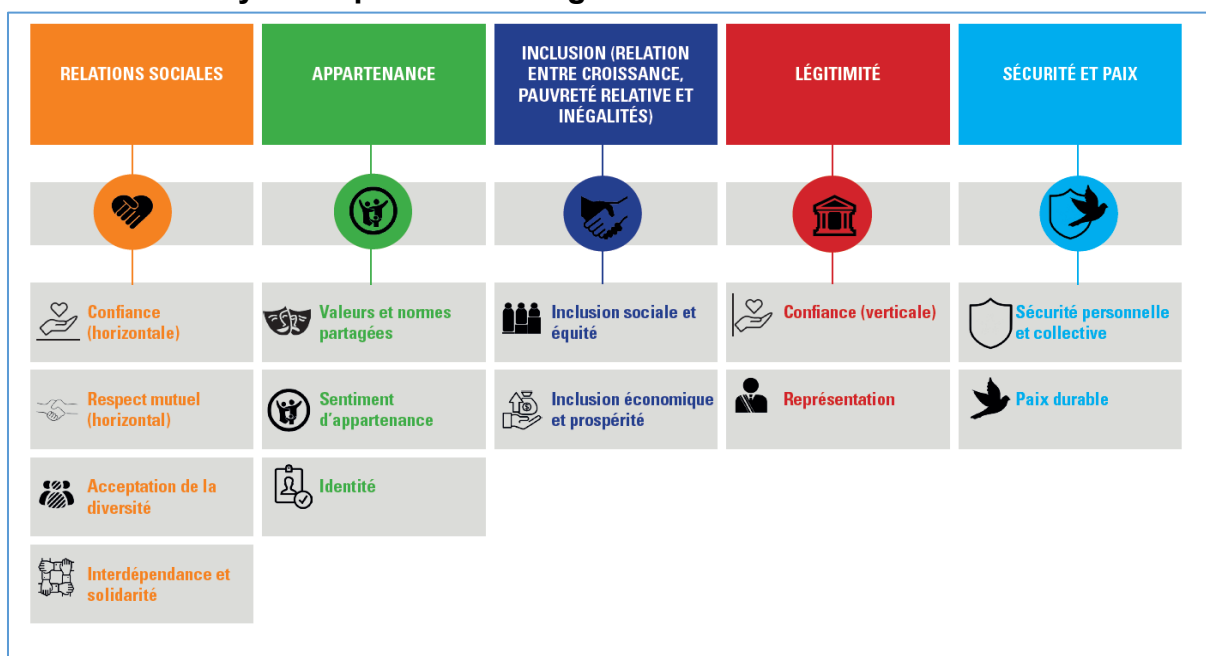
| RELATIONS SOCIALES | APPARTENANCE | INCLUSION (RELATION ENTRE CROISSANCE, PAUVRETÉ RELATIVE ET INÉGALITÉS) | LÉGITIMITÉ | SÉCURITÉ ET PAIX |
|---|---|---|---|---|
| Confiance (horizontale) | Valeurs et normes partagées | Inclusion sociale et équité | Confiance (verticale) | Sécurité personnelle et collective |
| Respect mutuel (horizontal) | Sentiment d'appartenance | Inclusion économique et prospérité | Représentation | Paix durable |
| Acceptation de la diversité | Identité | | | |
| Interdépendance et solidarité | | | | |